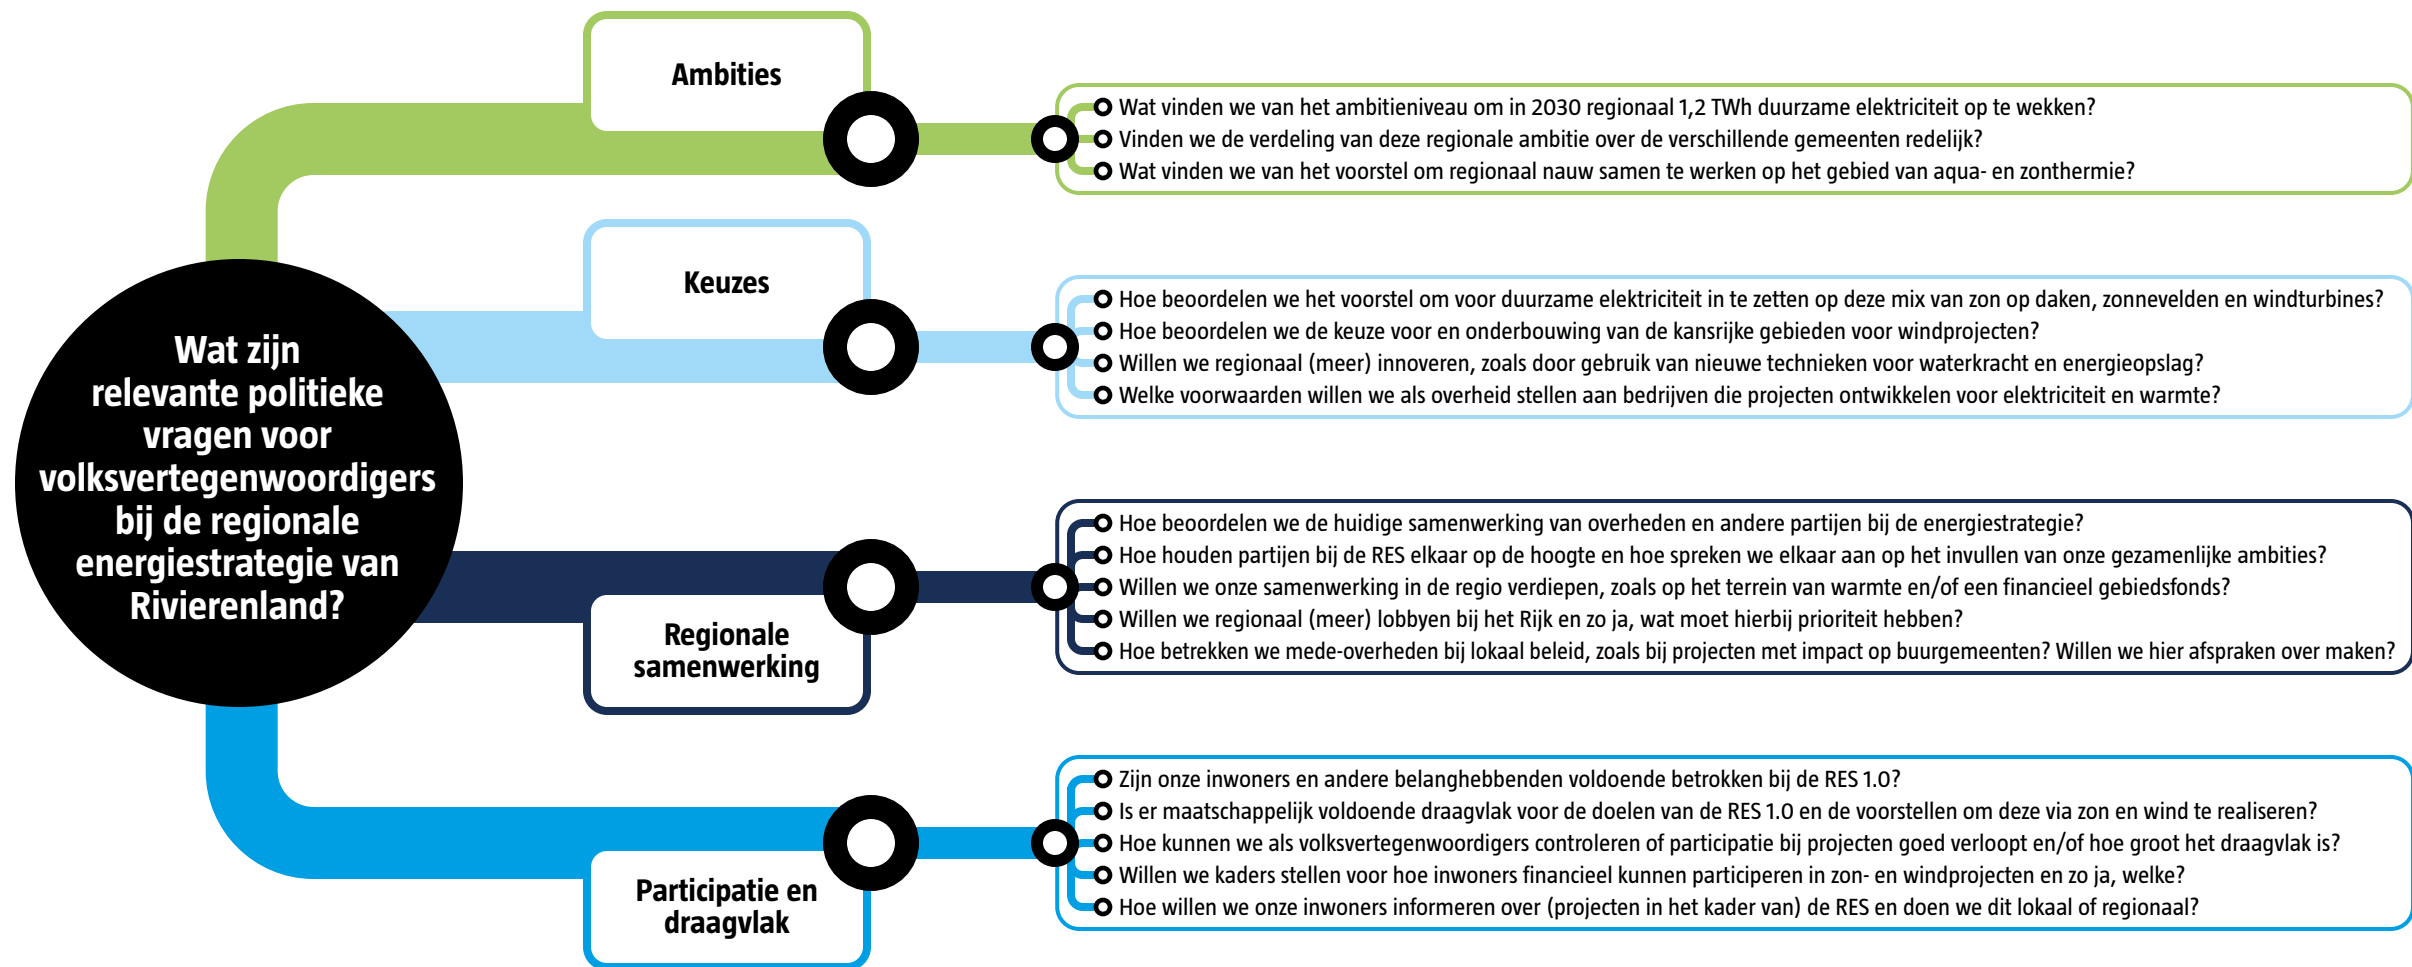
Wat zijn relevante politieke vragen voor volksvertegenwoordigers bij de regionale energiestrategie van Rivierenland?

Ambities

Wat vinden we van het ambitieniveau om in 2030 regionaal 1,2 TWh duurzame elektriciteit op te wekken?
Vinden we de verdeling van deze regionale ambitie over de verschillende gemeenten redelijk?
Wat vinden we van het voorstel om regionaal nauw samen te werken op het gebied van aqua- en zonthermie?

Keuzes

Hoe beoordelen we het voorstel om voor duurzame elektriciteit in te zetten op deze mix van zon op daken, zonnevelden en windturbines?
Hoe beoordelen we de keuze voor en onderbouwing van de kansrijke gebieden voor windprojecten?
Willen we regionaal (meer) innoveren, zoals door gebruik van nieuwe technieken voor waterkracht en energieopslag?
Welke voorwaarden willen we als overheid stellen aan bedrijven die projecten ontwikkelen voor elektriciteit en warmte?

Regionale samenwerking

Hoe beoordelen we de huidige samenwerking van overheden en andere partijen bij de energiestrategie?
Hoe houden partijen bij de RES elkaar op de hoogte en hoe spreken we elkaar aan op het invullen van onze gezamenlijke ambities?
Willen we onze samenwerking in de regio verdiepen, zoals op het terrein van warmte en/of een financieel gebiedsfonds?
Willen we regionaal (meer) lobbyen bij het Rijk en zo ja, wat moet hierbij prioriteit hebben?
Hoe betrekken we mede-overheden bij lokaal beleid, zoals bij projecten met impact op buurgemeenten? Willen we hier afspraken over maken?

Participatie en draagvlak

Zijn onze inwoners en andere belanghebbenden voldoende betrokken bij de RES 1.0?
Is er maatschappelijk voldoende draagvlak voor de doelen van de RES 1.0 en de voorstellen om deze via zon en wind te realiseren?
Hoe kunnen we als volksvertegenwoordigers controleren of participatie bij projecten goed verloopt en/of hoe groot het draagvlak is?
Willen we kaders stellen voor hoe inwoners financieel kunnen participeren in zon- en windprojecten en zo ja, welke?
Hoe willen we onze inwoners informeren over (projecten in het kader van) de RES en doen we dit lokaal of regionaal?